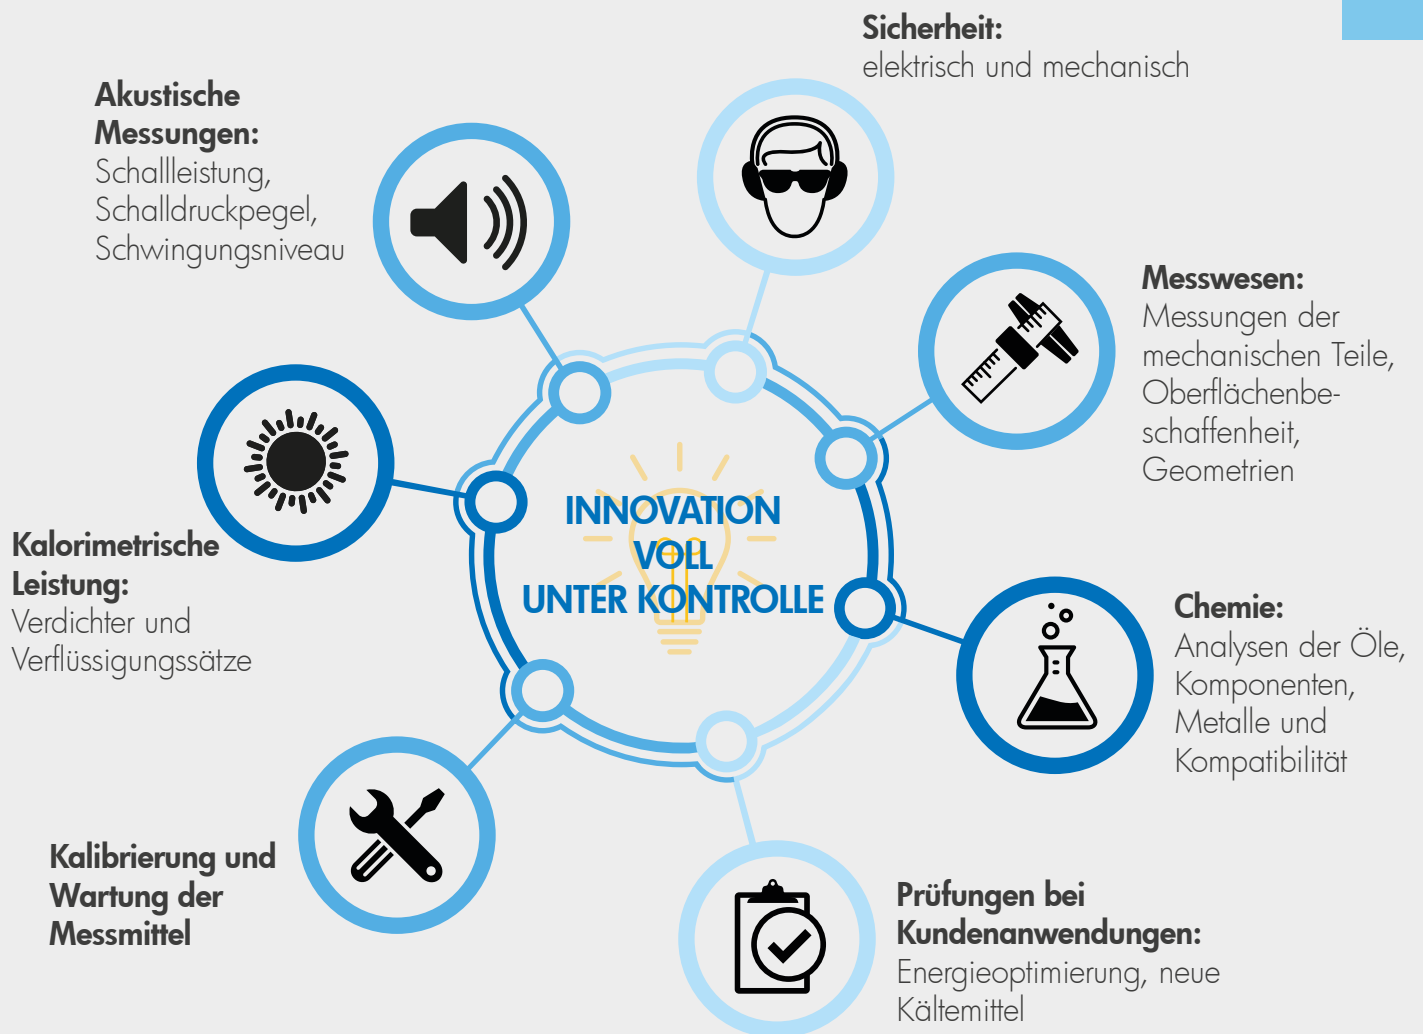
Sicherheit:
elektrisch und mechanisch

Akustische Messungen:
Schallleistung, Schalldruckpegel, Schwingungsniveau

Messwesen:
Messungen der mechanischen Teile, Oberflächenbeschaffenheit, Geometrien

INNOVATION VOLL UNTER KONTROLLE

Kalorimetrische Leistung:
Verdichter und Verflüssigungssätze

Chemie:
Analysen der Öle, Komponenten, Metalle und Kompatibilität

Kalibrierung und Wartung der Messmittel

Prüfungen bei Kundenanwendungen:
Energieoptimierung, neue Kältemittel